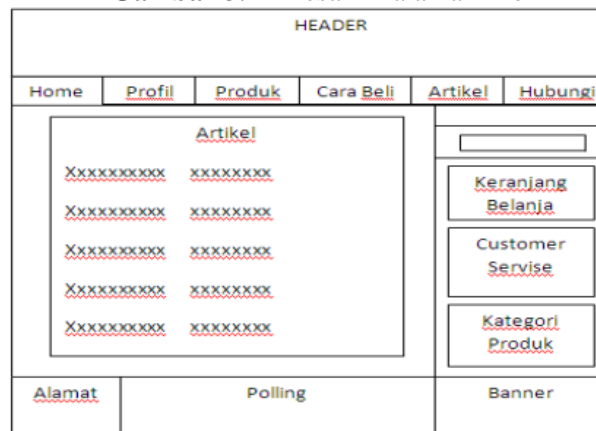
HEADER

Home | Profil | Produk | Cara Beli | Artikel | Hubungi

Artikel

Xxxxxxxxxx xxxxxxxx

Xxxxxxxxxx xxxxxxxx

Xxxxxxxxxx xxxxxxxx

Xxxxxxxxxx xxxxxxxx

Xxxxxxxxxx xxxxxxxx

Keranjang Belanja

Customer Servise

Kategori Produk

Alamat

Polling

Banner